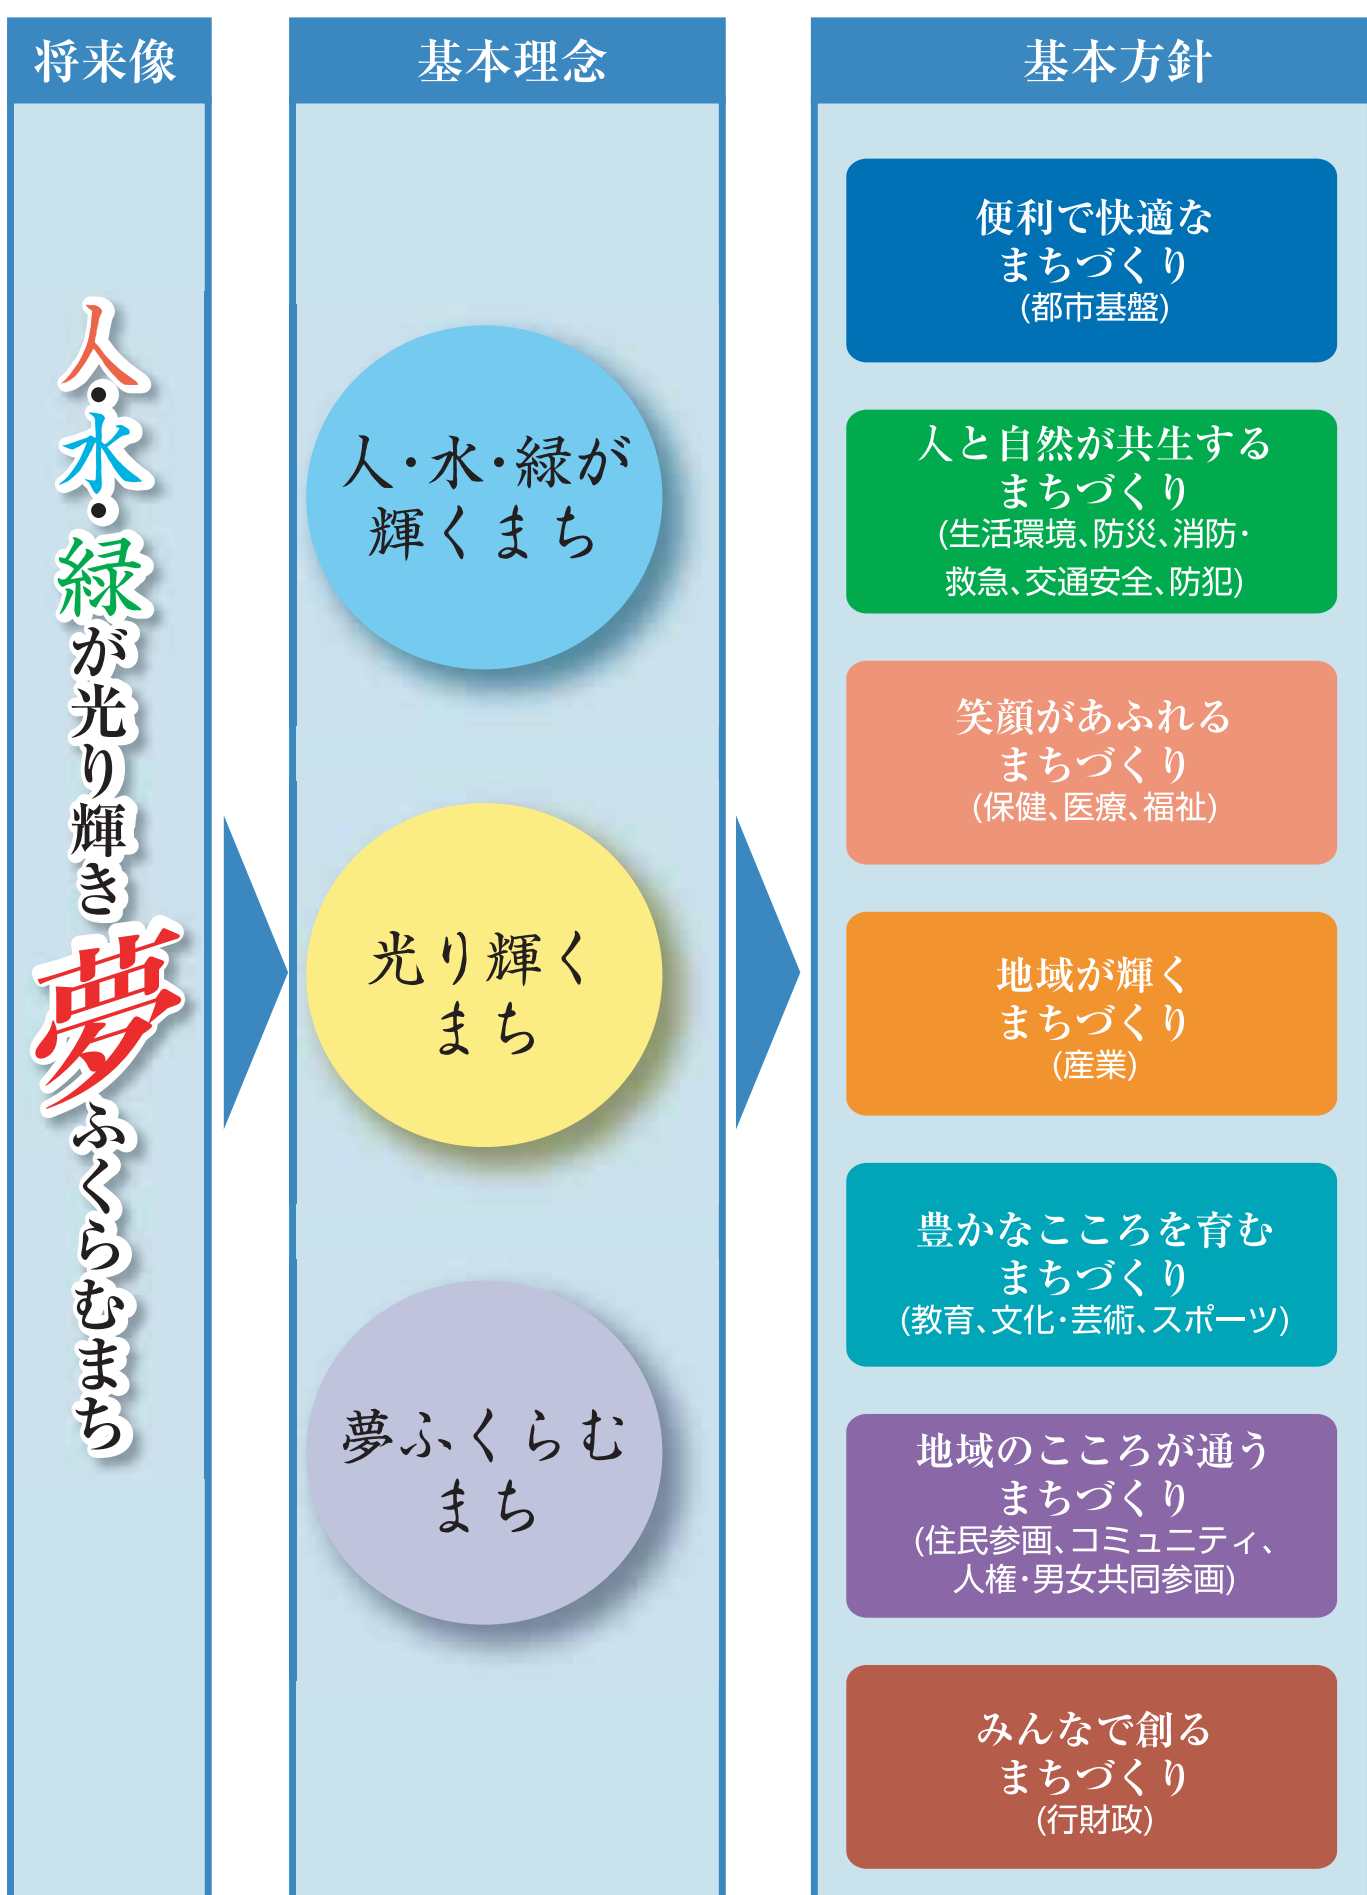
将来像

人・水・緑が光り輝き夢ふくらむまち

基本理念

人・水・緑が輝くまち

光り輝くまち

夢ふくらむまち

基本方針

便利で快適なまちづくり
(都市基盤)

人と自然が共生するまちづくり
(生活環境、防災、消防・救急、交通安全、防犯)

笑顔があふれるまちづくり
(保健、医療、福祉)

地域が輝くまちづくり
(産業)

豊かなこころを育むまちづくり
(教育、文化・芸術、スポーツ)

地域のこころが通うまちづくり
(住民参画、コミュニティ、人権・男女共同参画)

みんなで創るまちづくり
(行財政)